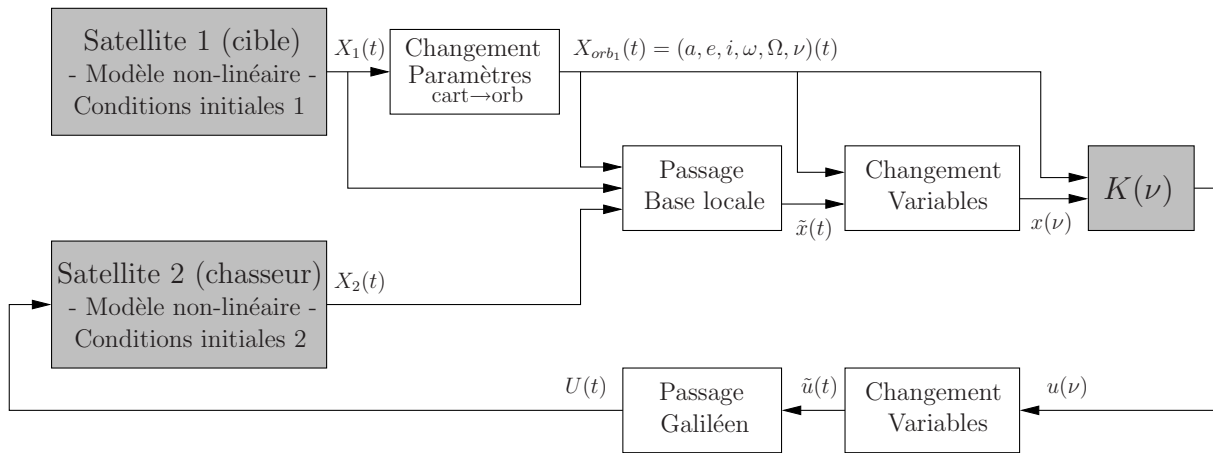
Satellite 1 (cible)
- Modèle non-linéaire -
Conditions initiales 1

$X_1(t)$

Changement
Paramètres
cart→orb

$X_{orb_1}(t) = (a, e, i, \omega, \Omega, \nu)(t)$

Passage
Base locale

$\tilde{x}(t)$

Changement
Variables

$x(\nu)$

$K(\nu)$

Satellite 2 (chasseur)
- Modèle non-linéaire -
Conditions initiales 2

$X_2(t)$

$U(t)$

Passage
Galiléen

$\tilde{u}(t)$

Changement
Variables

$u(\nu)$